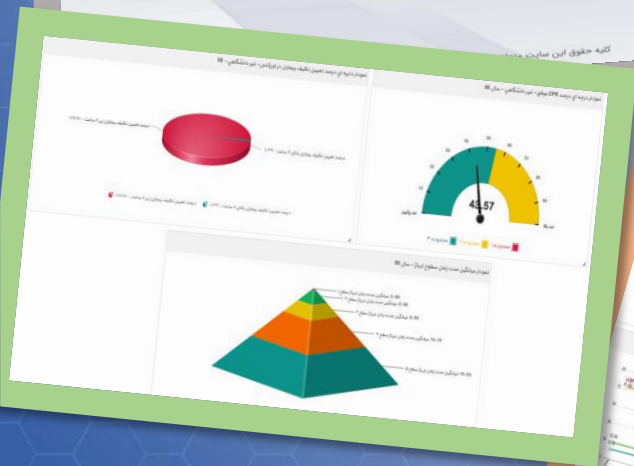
کلیه حقوق این سایت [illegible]

نمودار دایره ای درصد تعیین تکلیف بیماران در اورژانس - غیر دانشگاهی - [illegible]

درصد تعیین تکلیف بیماران زیر ۶ ساعت - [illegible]

درصد تعیین تکلیف بیماران بالای ۶ ساعت - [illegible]

درصد تعیین تکلیف بیماران زیر ۶ ساعت

درصد تعیین تکلیف بیماران بالای ۶ ساعت

نمودار درجه ای درصد CPR موفق - غیر دانشگاهی - سال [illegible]

43.57

عملکرد

مطلوب

درجه ۳

درجه ۲

درجه ۱

نمودار میانگین مدت زمان سطوح تریاژ - سال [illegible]

میانگین مدت زمان تریاژ سطح ۱

میانگین مدت زمان تریاژ سطح ۲

میانگین مدت زمان تریاژ سطح ۳

میانگین مدت زمان تریاژ سطح ۴

میانگین مدت زمان تریاژ سطح ۵